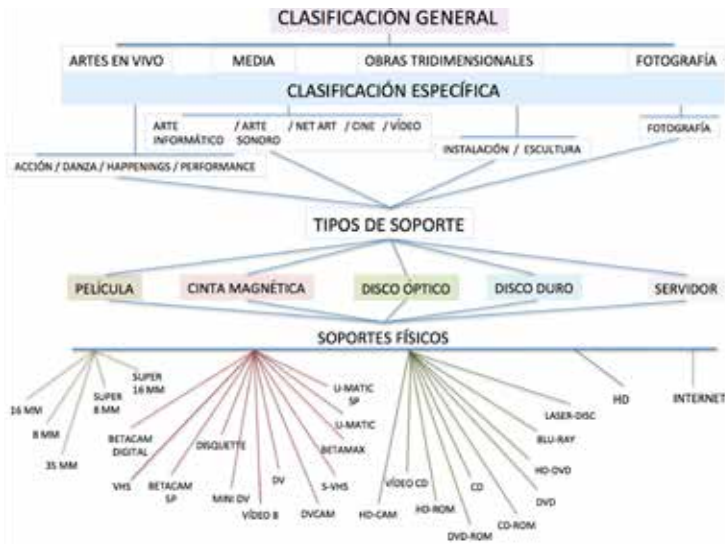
CLASIFICACIÓN GENERAL

ARTES EN VIVO
MEDIA
OBRAS TRIDIMENSIONALES
FOTOGRAFÍA

CLASIFICACIÓN ESPECÍFICA

ARTE INFORMÁTICO / ARTE SONORO / NET ART / CINE / VÍDEO
INSTALACIÓN / ESCULTURA
FOTOGRAFÍA
ACCIÓN / DANZA / HAPPENINGS / PERFORMANCE

TIPOS DE SOPORTE

PELÍCULA
CINTA MAGNÉTICA
DISCO ÓPTICO
DISCO DURO
SERVIDOR

SOPORTES FÍSICOS

16 MM
8 MM
35 MM
SUPER 8 MM
SUPER 16 MM
BETACAM DIGITAL
VHS
BETACAM SP
DISQUETTE
MINI DV
VÍDEO 8
DV
DVCAM
S-VHS
BETAMAX
U-MATIC
U-MATIC SP
HD-CAM
VÍDEO CD
HD-ROM
DVD-ROM
CD
CD-ROM
DVD
HD-DVD
BLU-RAY
LASER-DISC
HD
INTERNET